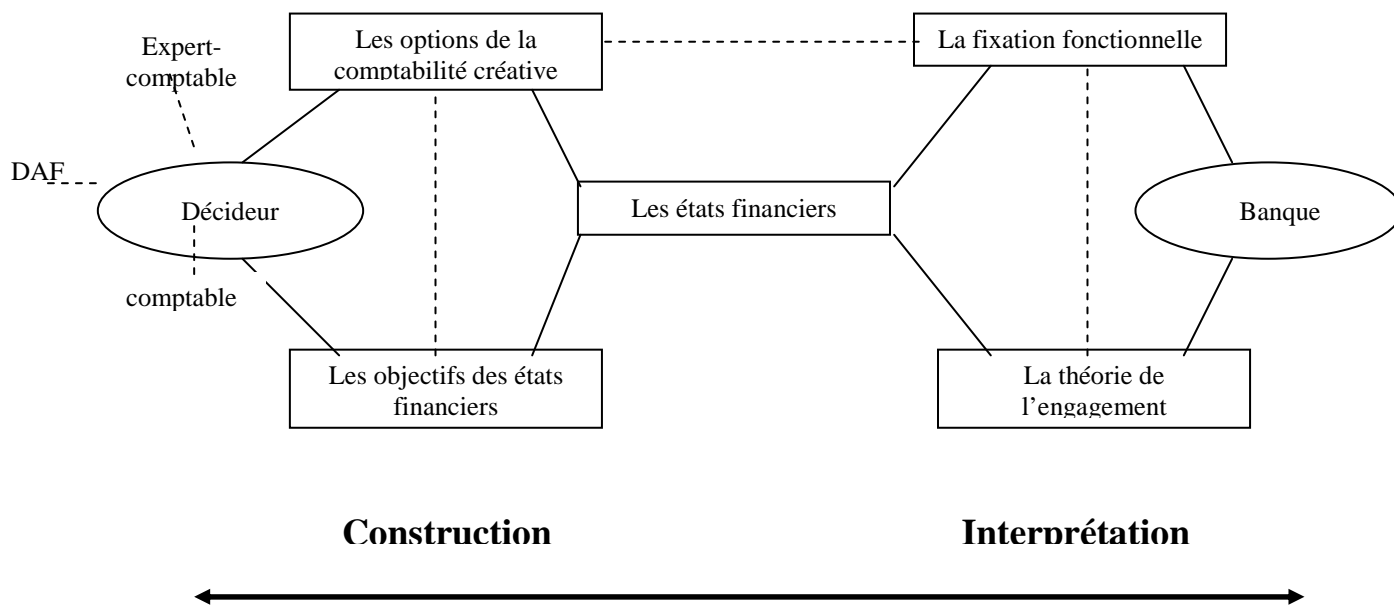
Expert-comptable

Les options de la comptabilité créative

La fixation fonctionnelle

DAF

Décideur

Les états financiers

Banque

comptable

Les objectifs des états financiers

La théorie de l'engagement

Construction

Interprétation